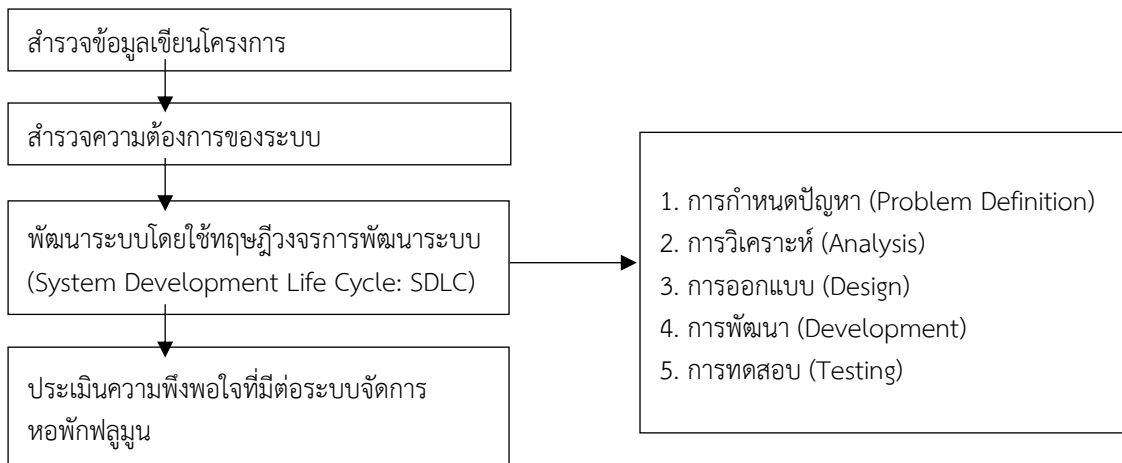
สำรวจข้อมูลเขียนโครงการ

สำรวจความต้องการของระบบ

พัฒนาระบบโดยใช้ทฤษฎีวงจรการพัฒนาระบบ (System Development Life Cycle: SDLC)

ประเมินความพึงพอใจที่มีต่อระบบจัดการหอพักฟลูมูน

1. การกำหนดปัญหา (Problem Definition)
2. การวิเคราะห์ (Analysis)
3. การออกแบบ (Design)
4. การพัฒนา (Development)
5. การทดสอบ (Testing)